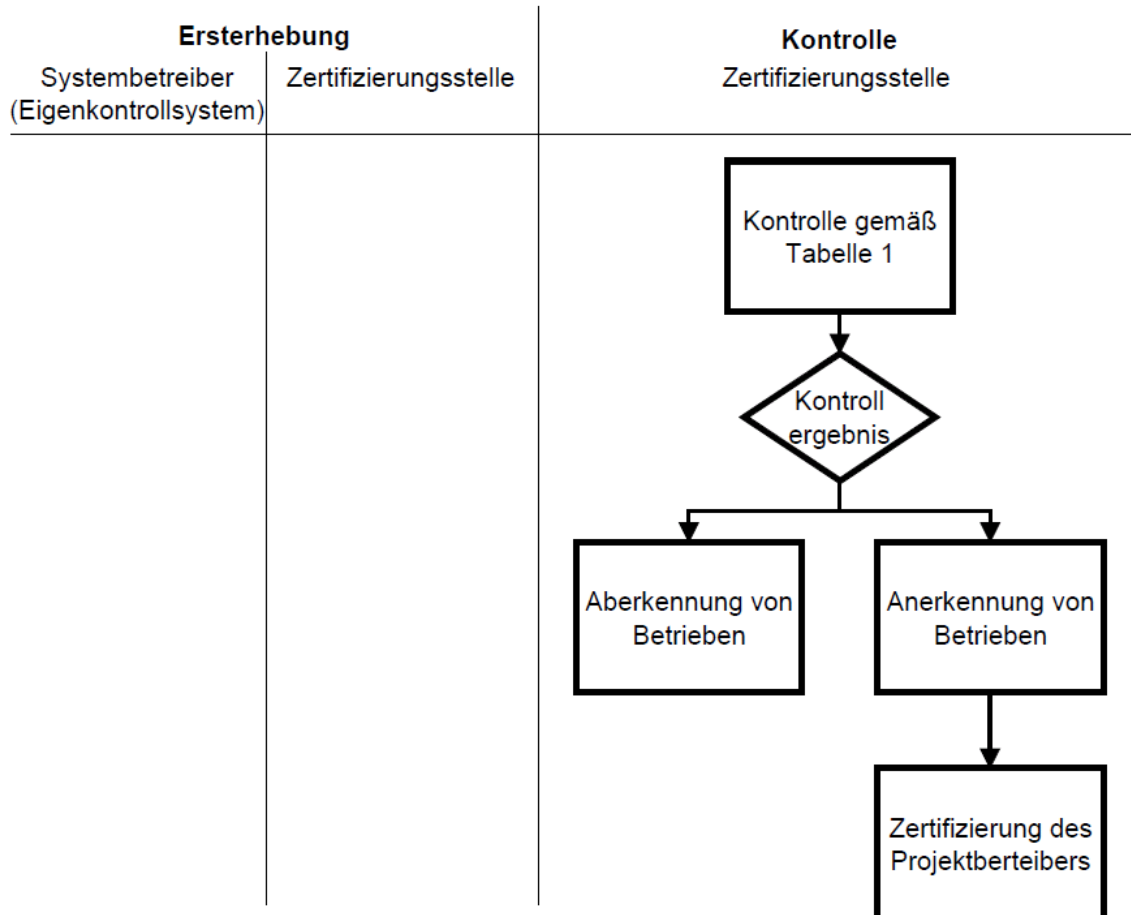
**Ersterhebung**

Systembetreiber (Eigenkontrollsystem)

Zertifizierungsstelle

**Kontrolle**

Zertifizierungsstelle

Kontrolle gemäß Tabelle 1

Kontroll ergebnis

Aberkennung von Betrieben

Anerkennung von Betrieben

Zertifizierung des Projektberteibers